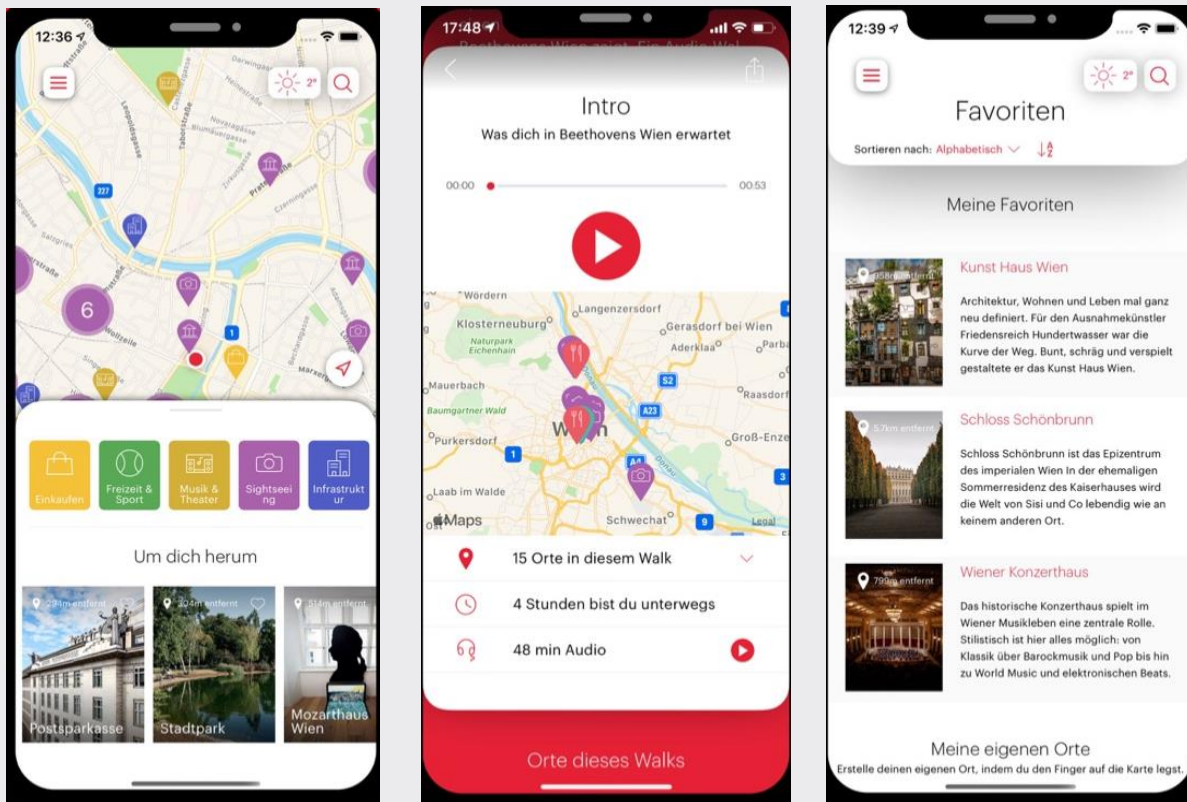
12:36

2°

6

1

Einkaufen

Freizeit & Sport

Musik & Theater

Sightseeing

Infrastruktur

Um dich herum

234m entfernt

Postsparkasse

204m entfernt

Stadtpark

314m entfernt

Mozarthaus Wien

17:48

Beethovens Wien zeigt. Ein Audio-Wal

Intro

Was dich in Beethovens Wien erwartet

00:00

00:53

Wördern

Langenzersdorf

Klosterneuburg

Gerasdorf bei Wien

Naturpark Eichenhain

Aderklaa

Parba

S2

Mauerbach

Raasdorf

Baumgartner Wald

A23

Purkersdorf

Wien

Groß-Enze

A4

Laab im Walde

Maps

Schwechat

Legal

15 Orte in diesem Walk

4 Stunden bist du unterwegs

48 min Audio

Orte dieses Walks

12:39

2°

Favoriten

Sortieren nach: Alphabetisch

Meine Favoriten

358m entfernt

Kunst Haus Wien

Architektur, Wohnen und Leben mal ganz neu definiert. Für den Ausnahmekünstler Friedensreich Hundertwasser war die Kurve der Weg. Bunt, schräg und verspielt gestaltete er das Kunst Haus Wien.

5.7km entfernt

Schloss Schönbrunn

Schloss Schönbrunn ist das Epizentrum des imperialen Wien In der ehemaligen Sommerresidenz des Kaiserhauses wird die Welt von Sisi und Co lebendig wie an keinem anderen Ort.

799m entfernt

Wiener Konzerthaus

Das historische Konzerthaus spielt im Wiener Musikleben eine zentrale Rolle. Stilistisch ist hier alles möglich: von Klassik über Barockmusik und Pop bis hin zu World Music und elektronischen Beats.

Meine eigenen Orte

Erstelle deinen eigenen Ort, indem du den Finger auf die Karte legst.